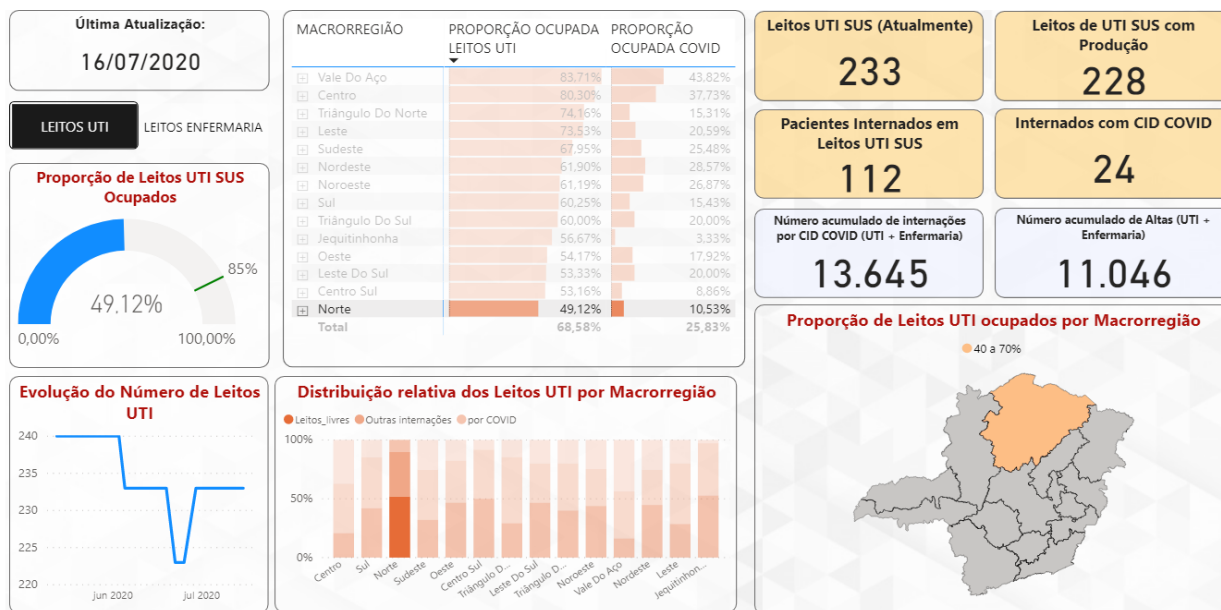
Última Atualização:

16/07/2020

LEITOS UTI

LEITOS ENFERMARIA

Proporção de Leitos UTI SUS Ocupados

85%

49,12%

0,00%

100,00%

| MACRORREGIÃO | PROPORÇÃO OCUPADA LEITOS UTI | PROPORÇÃO OCUPADA COVID |
|---|---|---|
| Vale Do Aço | 83,71% | 43,82% |
| Centro | 80,30% | 37,73% |
| Triângulo Do Norte | 74,16% | 15,31% |
| Leste | 73,53% | 20,59% |
| Sudeste | 67,95% | 25,48% |
| Nordeste | 61,90% | 28,57% |
| Noroeste | 61,19% | 26,87% |
| Sul | 60,25% | 15,43% |
| Triângulo Do Sul | 60,00% | 20,00% |
| Jequitinhonha | 56,67% | 3,33% |
| Oeste | 54,17% | 17,92% |
| Leste Do Sul | 53,33% | 20,00% |
| Centro Sul | 53,16% | 8,86% |
| Norte | 49,12% | 10,53% |
| Total | 68,58% | 25,83% |

Leitos UTI SUS (Atualmente)

233

Leitos de UTI SUS com Produção

228

Pacientes Internados em Leitos UTI SUS

112

Internados com CID COVID

24

Número acumulado de internações por CID COVID (UTI + Enfermaria)

13.645

Número acumulado de Altas (UTI + Enfermaria)

11.046

Proporção de Leitos UTI ocupados por Macrorregião

40 a 70%

Evolução do Número de Leitos UTI

240
235
230
225
220
Jun 2020
Jul 2020

Distribuição relativa dos Leitos UTI por Macrorregião

Leitos_livres
Outras internações
por COVID

100%
50%
0%

Centro
Sul
Norte
Sudeste
Oeste
Centro Sul
Triângulo D...
Leste Do Sul
Triângulo D...
Noroeste
Vale Do Aço
Nordeste
Leste
Jequitinhon...